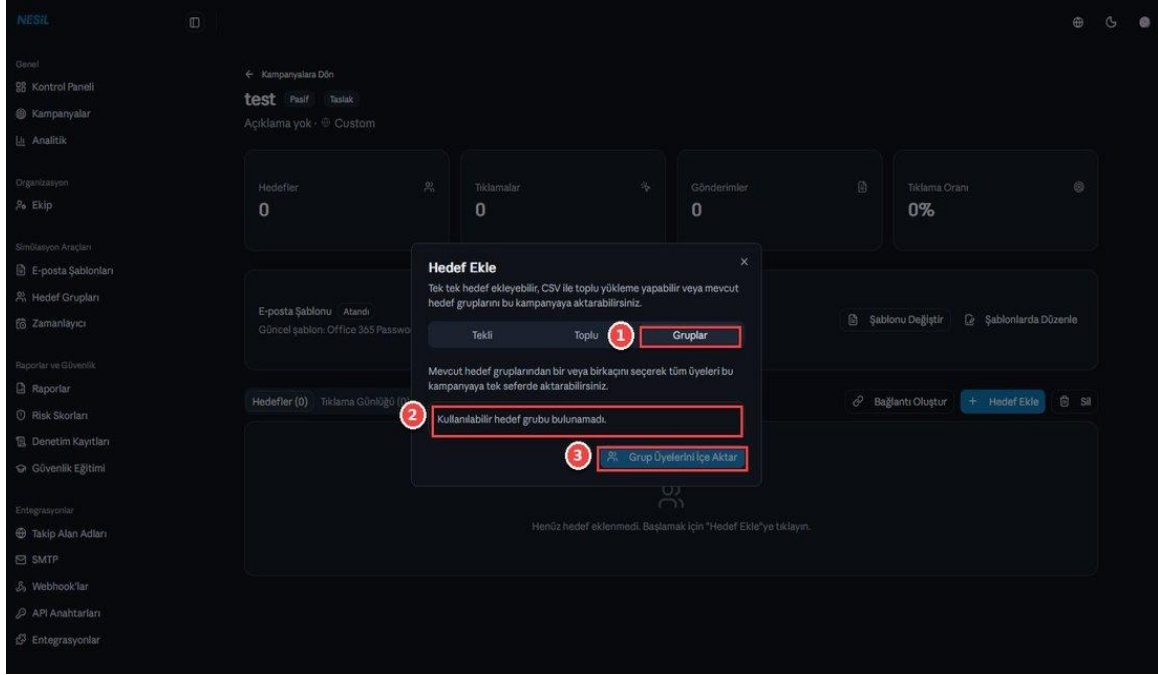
NESIL

Genel
Kontrol Paneli
Kampanyalar
Analitik

Organizasyon
Ekip

Simülasyon Araçları
E-posta Şablonları
Hedef Grupları
Zamanlayıcı

Raporlar ve Güvenlik
Raporlar
Risk Skorları
Denetim Kayıtları
Güvenlik Eğitimi

Entegrasyonlar
Takip Alan Adları
SMTP
Webhook'lar
API Anahtarları
Entegrasyonlar

← Kampanyalara Dön
test Pasif Taslak
Açıklama yok · Custom

Hedefler
0

Tıklamalar
0

Gönderimler
0

Tıklama Oranı
0%

E-posta Şablonu Atandı
Güncel şablon: Office 365 Passwo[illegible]

Şablonu Değiştir
Şablonlarda Düzenle

Hedefler (0) Tıklama Günlüğü (0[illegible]

Bağlantı Oluştur
+ Hedef Ekle
Sil

Henüz hedef eklenmedi. Başlamak için "Hedef Ekle"ye tıklayın.

Hedef Ekle
×
Tek tek hedef ekleyebilir, CSV ile toplu yükleme yapabilir veya mevcut hedef gruplarını bu kampanyaya aktarabilirsiniz.

Tekli
Toplu
1
Gruplar

Mevcut hedef gruplarından bir veya birkaçını seçerek tüm üyeleri bu kampanyaya tek seferde aktarabilirsiniz.

2
Kullanılabilir hedef grubu bulunamadı.

3
Grup Üyelerini İçe Aktar